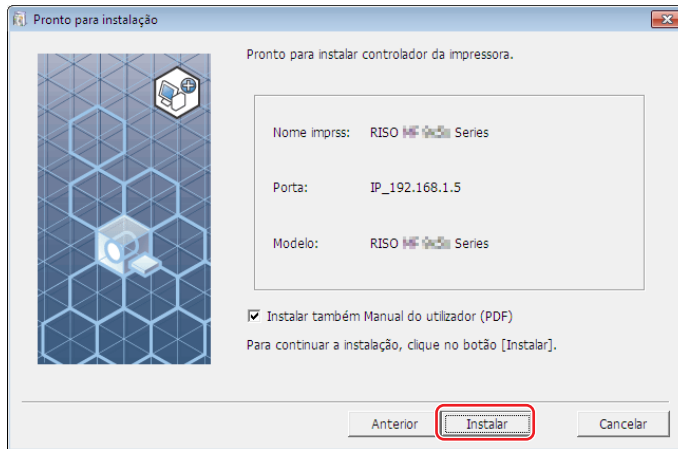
Pronto para instalação

Pronto para instalar controlador da impressora.

Nome imprss: RISO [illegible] Series

Porta: IP_192.168.1.5

Modelo: RISO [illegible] Series

Instalar também Manual do utilizador (PDF)

Para continuar a instalação, clique no botão [Instalar].

Anterior
Instalar
Cancelar